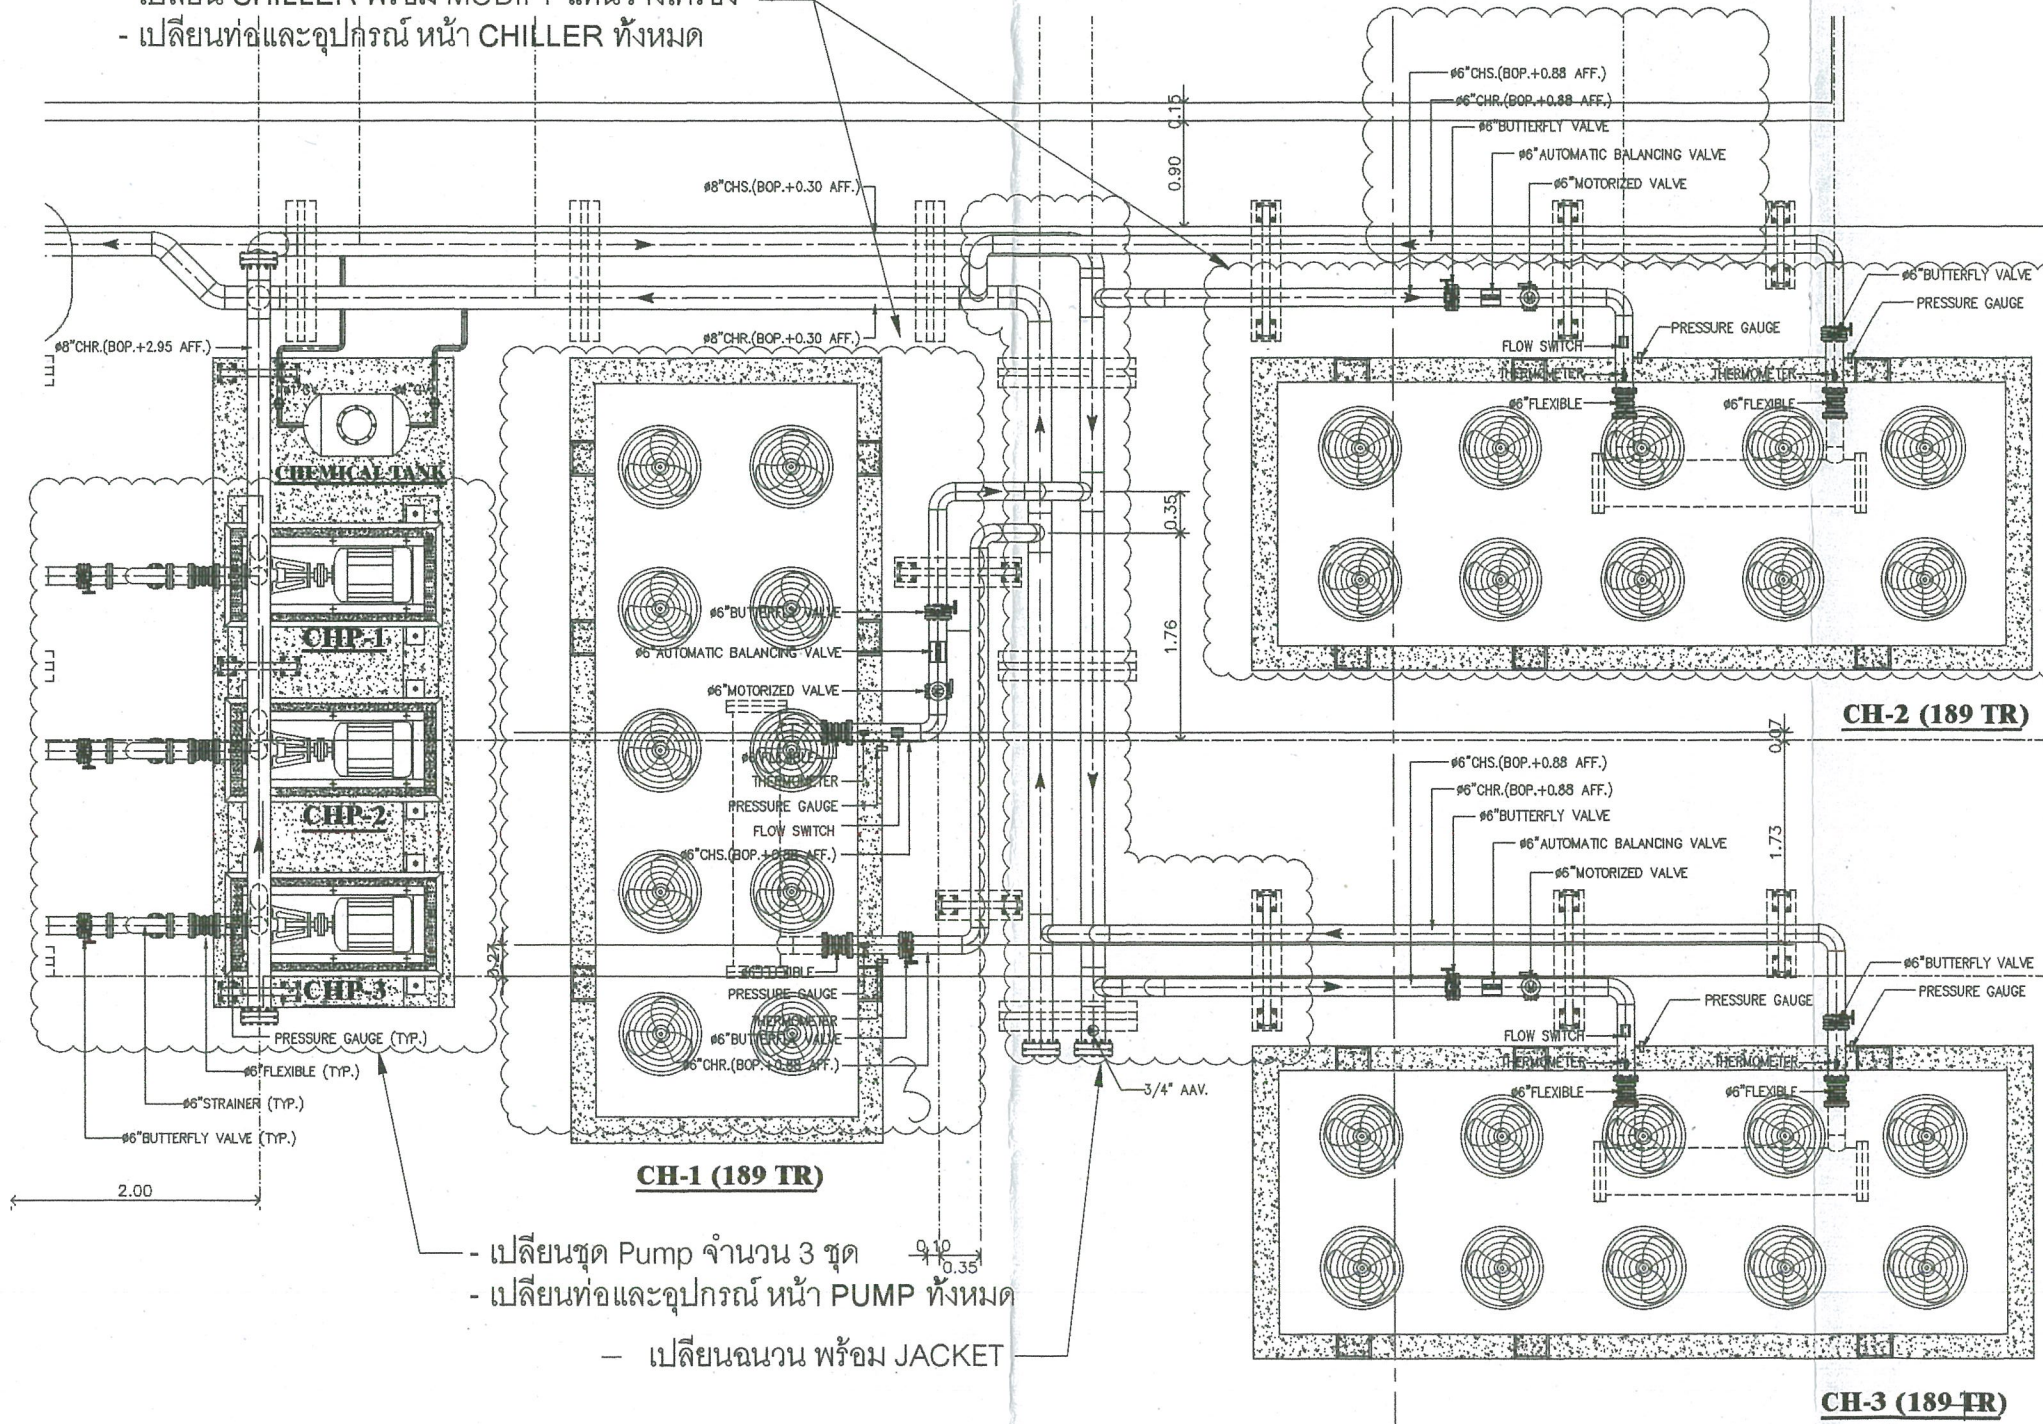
- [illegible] CHILLER พร้อม MODIFY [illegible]
- เปลี่ยนท่อและอุปกรณ์ หน้า CHILLER ทั้งหมด

ø6"CHS.(BOP.+0.88 AFF.)
ø6"CHR.(BOP.+0.88 AFF.)
ø6"BUTTERFLY VALVE
ø6"AUTOMATIC BALANCING VALVE
ø6"MOTORIZED VALVE
0.15
0.90
ø8"CHS.(BOP.+0.30 AFF.)
ø6"BUTTERFLY VALVE
PRESSURE GAUGE
PRESSURE GAUGE
FLOW SWITCH
THERMOMETER
THERMOMETER
ø6"FLEXIBLE
ø6"FLEXIBLE
ø8"CHR.(BOP.+0.30 AFF.)
ø8"CHR.(BOP.+2.95 AFF.)
CHEMICAL TANK
0.35
1.76
CHP-1
CHP-2
CHP-3
ø6"BUTTERFLY VALVE
ø6"AUTOMATIC BALANCING VALVE
ø6"MOTORIZED VALVE
ø6"FLEXIBLE
THERMOMETER
PRESSURE GAUGE
FLOW SWITCH
ø6"CHS.(BOP.+0.88 AFF.)
CH-2 (189 TR)
0.07
ø6"CHS.(BOP.+0.88 AFF.)
ø6"CHR.(BOP.+0.88 AFF.)
ø6"BUTTERFLY VALVE
ø6"AUTOMATIC BALANCING VALVE
ø6"MOTORIZED VALVE
1.73
0.27
ø6"FLEXIBLE
PRESSURE GAUGE
THERMOMETER
ø6"BUTTERFLY VALVE
ø6"CHR.(BOP.+0.88 AFF.)
ø6"BUTTERFLY VALVE
PRESSURE GAUGE
PRESSURE GAUGE
FLOW SWITCH
THERMOMETER
THERMOMETER
ø6"FLEXIBLE
ø6"FLEXIBLE
3/4" AAV.
PRESSURE GAUGE (TYP.)
ø6"FLEXIBLE (TYP.)
ø6"STRAINER (TYP.)
ø6"BUTTERFLY VALVE (TYP.)
2.00
CH-1 (189 TR)
- เปลี่ยนชุด Pump จำนวน 3 ชุด
0.10
0.35
- เปลี่ยนท่อและอุปกรณ์ หน้า PUMP ทั้งหมด
– เปลี่ยนฉนวน พร้อม JACKET
CH-3 (189 TR)